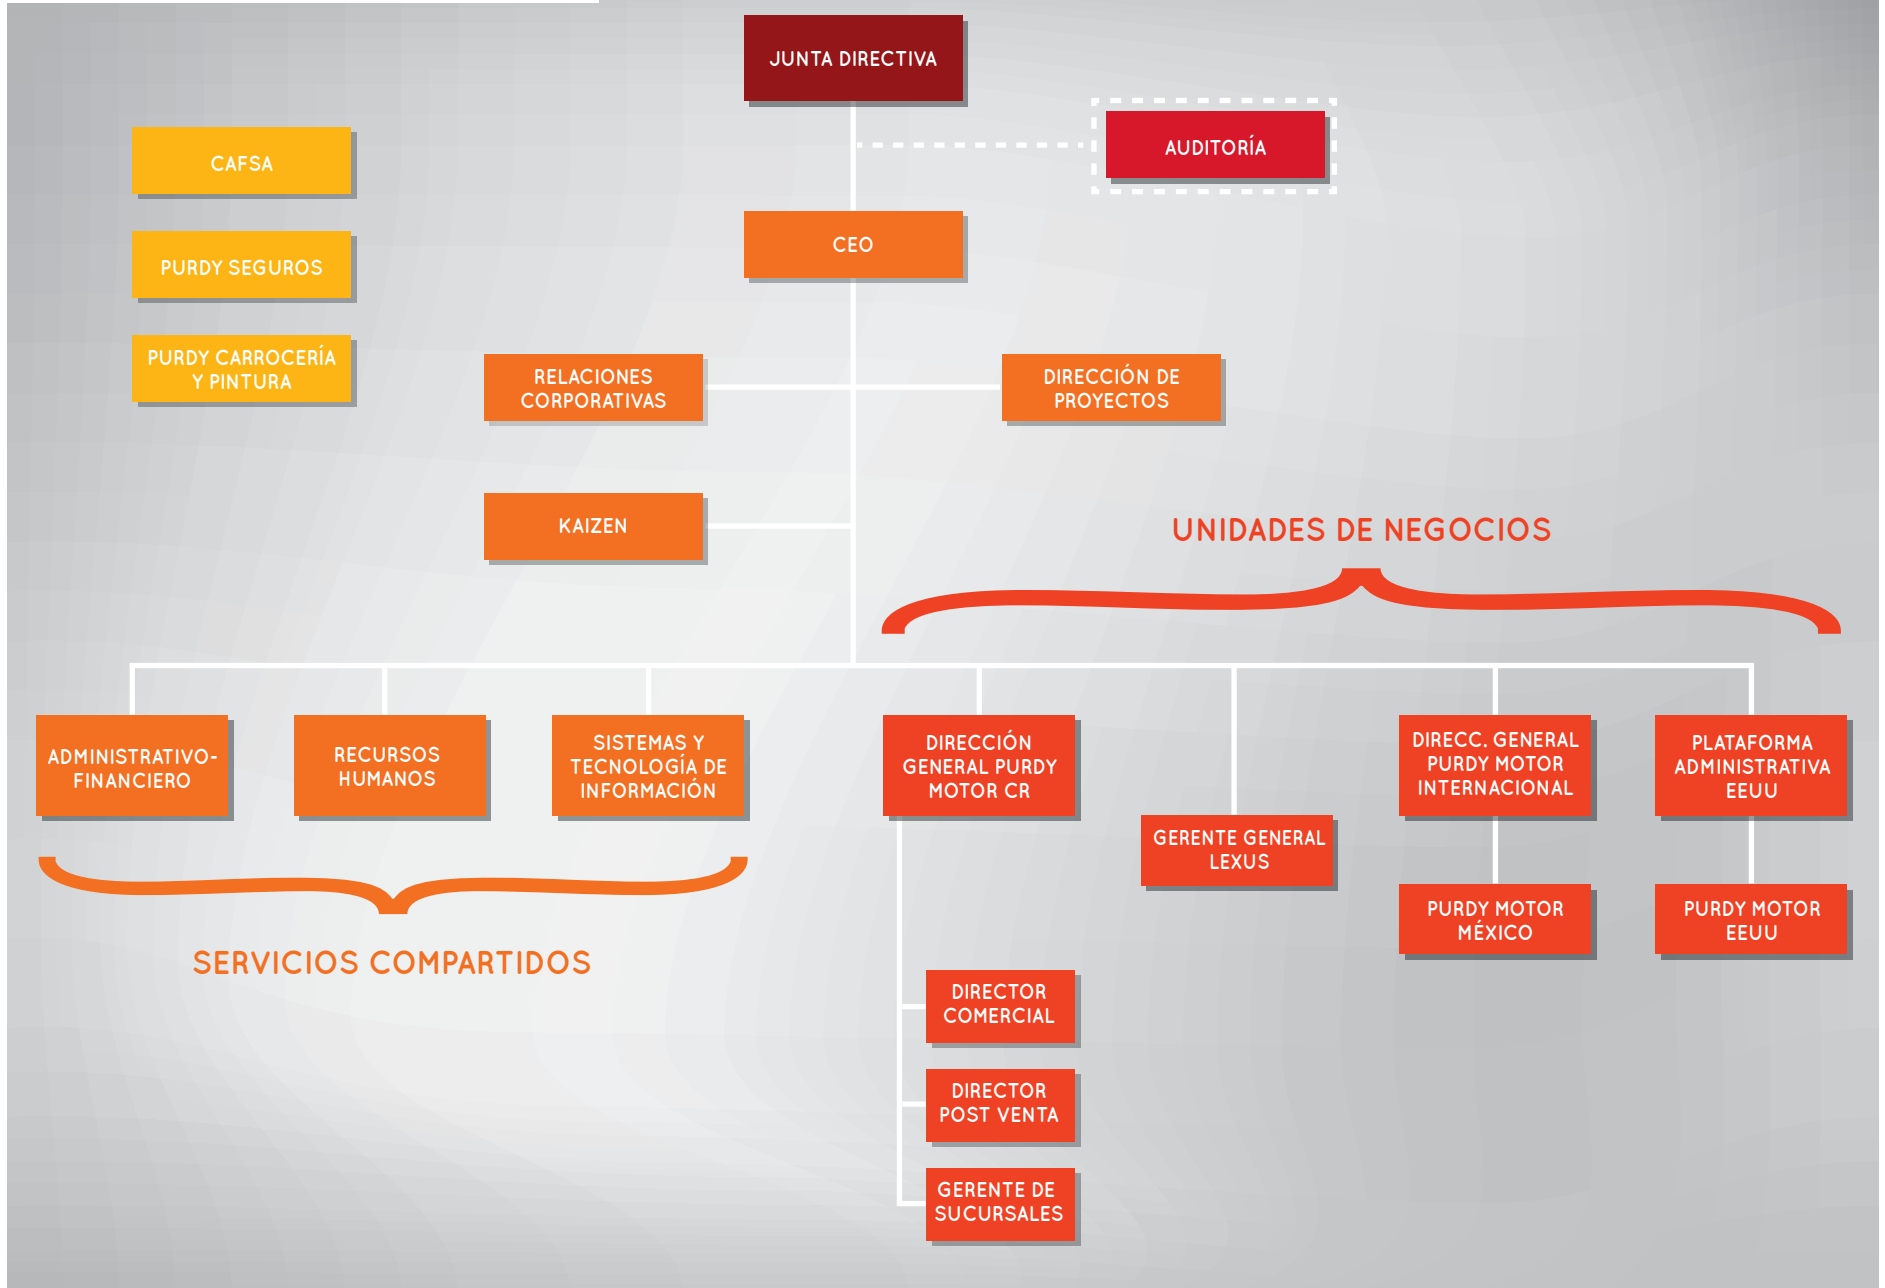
JUNTA DIRECTIVA

AUDITORÍA

CAFSA

PURDY SEGUROS

PURDY CARROCERÍA Y PINTURA

CEO

RELACIONES CORPORATIVAS

DIRECCIÓN DE PROYECTOS

KAIZEN

UNIDADES DE NEGOCIOS

ADMINISTRATIVO-FINANCIERO

RECURSOS HUMANOS

SISTEMAS Y TECNOLOGÍA DE INFORMACIÓN

SERVICIOS COMPARTIDOS

DIRECCIÓN GENERAL PURDY MOTOR CR

GERENTE GENERAL LEXUS

DIRECC. GENERAL PURDY MOTOR INTERNACIONAL

PLATAFORMA ADMINISTRATIVA EEUU

PURDY MOTOR MÉXICO

PURDY MOTOR EEUU

DIRECTOR COMERCIAL

DIRECTOR POST VENTA

GERENTE DE SUCURSALES